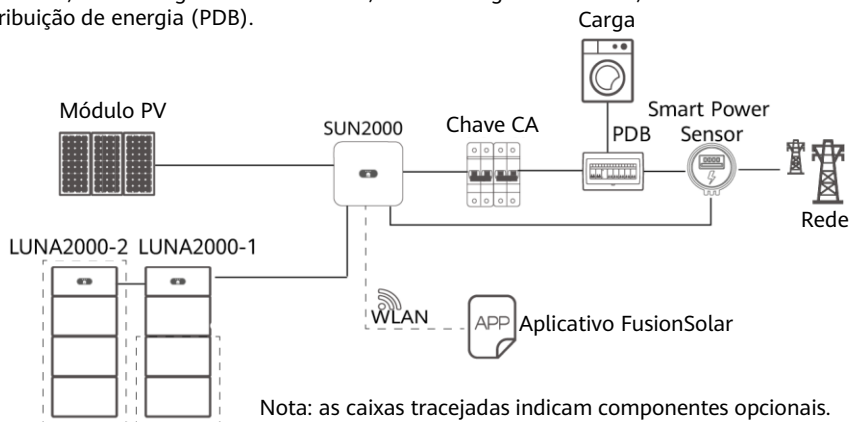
ribuição de energia (PDB).

Carga

Módulo PV

SUN2000

Chave CA

Smart Power Sensor

PDB

Rede

LUNA2000-2 LUNA2000-1

WLAN

APP Aplicativo FusionSolar

Nota: as caixas tracejadas indicam componentes opcionais.